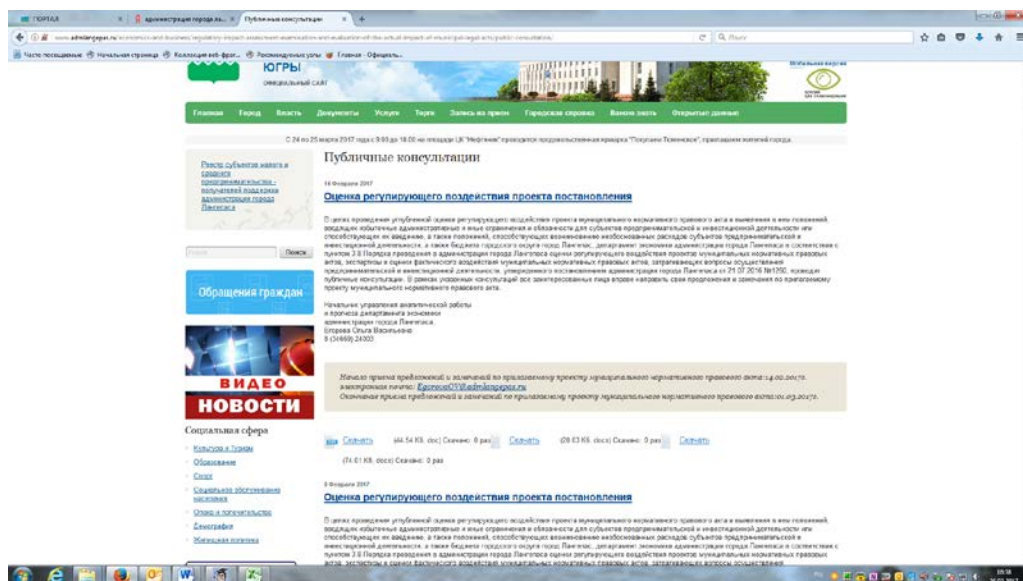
ПОРТАЛ | администрация города Ла... | Публичные консультации

www.admlangepas.ru

Часто посещаемые | Начальная страница | Коллекция веб-фраг... | Рекомендуемые узлы | Главная - Официаль...

ЮГРЫ
ОФИЦИАЛЬНЫЙ САЙТ

Главная | Город | Власть | Документы | Услуги | Торги | Запись на прием | Городская справка | Важно знать | Открытые данные

С 24 по 25 марта 2017 года с 9:00 до 18:00 на площади ЦК "Нефтяник" проводится продовольственная ярмарка "Покупаем Тюменское", приглашаем жителей города.

Реестр субъектов малого и среднего предпринимательства - получателей поддержки администрации города Лангепаса

Поиск

Обращения граждан

ВИДЕО
НОВОСТИ

Социальная сфера
Культура и Туризм
Образование
Спорт
Социальное обслуживание населения
Опека и попечительство
Демография
Жилищная политика

Публичные консультации

14 Февраля 2017
Оценка регулирующего воздействия проекта постановления

В целях проведения углубленной оценки регулирующего воздействия проекта муниципального нормативного правового акта и выявления в нем положений, вводящих избыточные административные и иные ограничения и обязанности для субъектов предпринимательской и инвестиционной деятельности или способствующих их введению, а также положений, способствующих возникновению необоснованных расходов субъектов предпринимательской и инвестиционной деятельности, а также бюджета городского округа город Лангепас, департамент экономики администрации города Лангепаса в соответствии с пунктом 3.8 Порядка проведения в администрации города Лангепаса оценки регулирующего воздействия проектов муниципальных нормативных правовых актов, экспертизы и оценки фактического воздействия муниципальных нормативных правовых актов, затрагивающих вопросы осуществления предпринимательской и инвестиционной деятельности, утвержденного постановлением администрации города Лангепаса от 21.07.2016 №1250, проводит публичные консультации. В рамках указанных консультаций все заинтересованные лица вправе направить свои предложения и замечания по прилагаемому проекту муниципального нормативного правового акта.

Начальник управления аналитической работы
и прогноза департамента экономики
администрации города Лангепаса
Егорова Ольга Васильевна
8 (34669) 24003

Начало приема предложений и замечаний по прилагаемому проекту муниципального нормативного правового акта:14.02.2017г.
электронная почта: EgorovaOV@admlangepas.ru
Окончание приема предложений и замечаний по прилагаемому проекту муниципального нормативного правового акта:01.03.2017г.

Скачать (44.54 КБ, doc) Скачано: 0 раз Скачать (28.63 КБ, docx) Скачано: 0 раз Скачать (74.01 КБ, docx) Скачано: 0 раз

9 Февраля 2017
Оценка регулирующего воздействия проекта постановления

В целях проведения углубленной оценки регулирующего воздействия проекта муниципального нормативного правового акта и выявления в нем положений, вводящих избыточные административные и иные ограничения и обязанности для субъектов предпринимательской и инвестиционной деятельности или способствующих их введению, а также положений, способствующих возникновению необоснованных расходов субъектов предпринимательской и инвестиционной деятельности, а также бюджета городского округа город Лангепас, департамент экономики администрации города Лангепаса в соответствии с пунктом 3.8 Порядка проведения в администрации города Лангепаса оценки регулирующего воздействия проектов муниципальных нормативных правовых актов, экспертизы и оценки фактического воздействия муниципальных нормативных правовых актов, затрагивающих вопросы осуществления

09:18
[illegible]